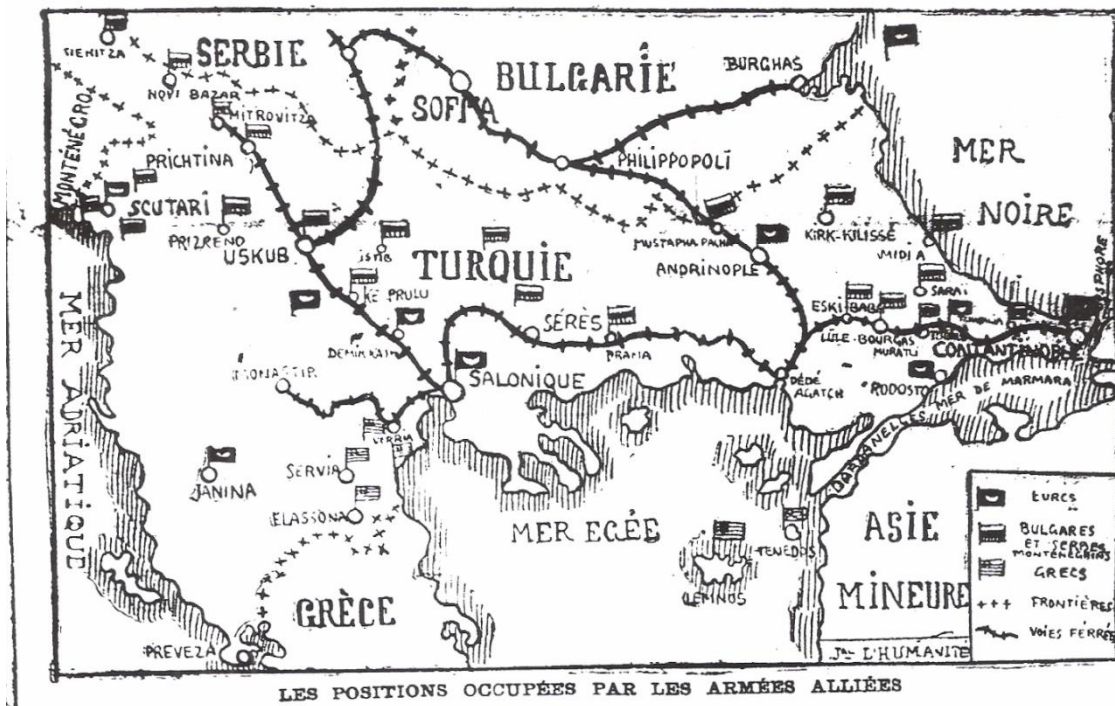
SIENITZA
SERBIE
NOVI BAZAR
MITROVITZA
MONTÉNÉGRO
PRICHTINA
SCUTARI
PRIZRENO
USKUB
SOFIA
BULGARIE
BURGHAS
PHILIPPOPOLI
MER
NOIRE
KIRK-KILISSE
MUSTAPHA PACHA
ANDRINOPLE
MIDIA
SARAÏ
ISTIB
TURQUIE
KÉ PRULU
SÉRÈS
ESKI BABA
LULE-BOURGAS
MURATLI
CONSTANTINOPLE
BOSPHORE
DEMIR KAPU
MONASTIR
SALONIQUE
PRAVIA
DÉDÉ AGATCH
RODOSTO
MER DE MARMARA
DARDANELLES
MER ADRIATIQUE
LITERIA
SERVIA
JANINA
ELASSONA
MER EGÉE
TENEDOS
ASIE
MINEURE
LEMNOS
GRÈCE
PREVEZA
Jal L'HUMANITE
TURCS
BULGARES ET SERBES MONTÉNÉGRINS
GRECS
+++ FRONTIÈRES
VOIES FERRÉES

LES POSITIONS OCCUPÉES PAR LES ARMÉES ALLIÉES